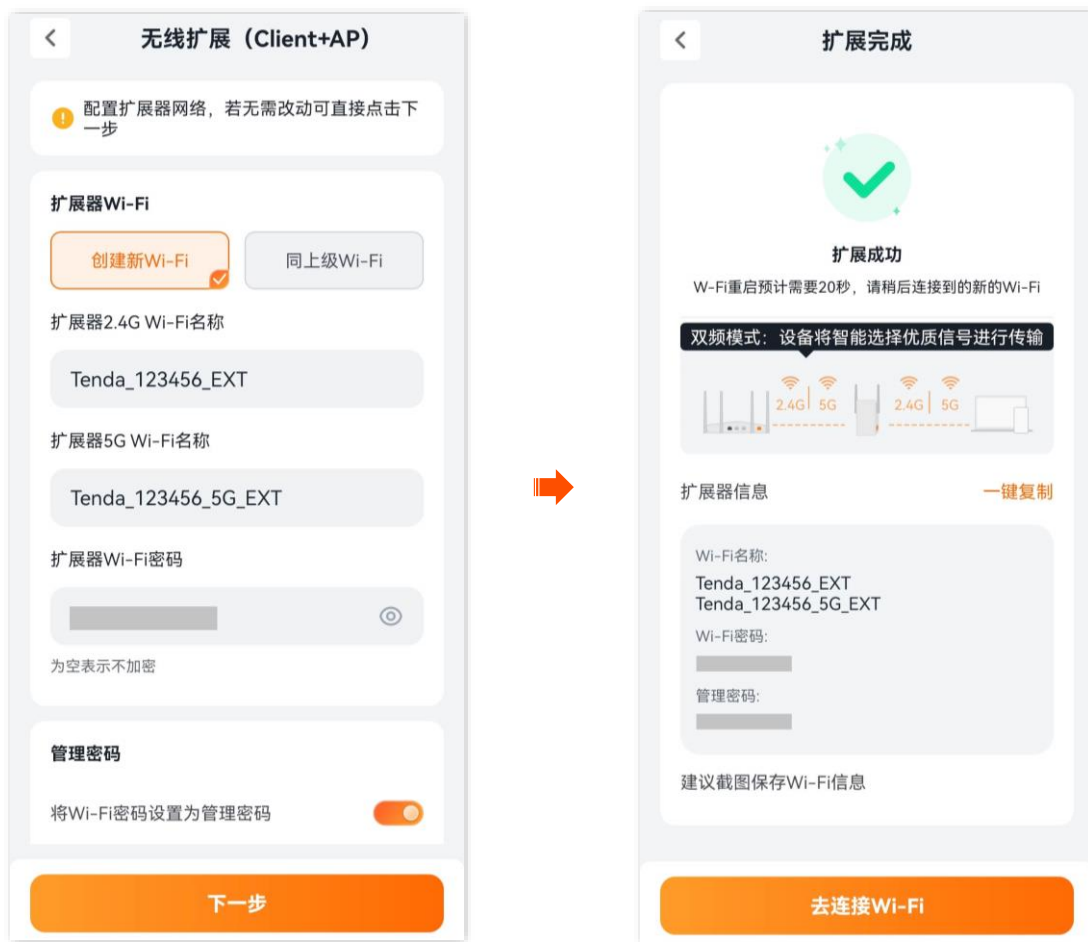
<

无线扩展（Client+AP）

配置扩展器网络，若无需改动可直接点击下一步

扩展器Wi-Fi

创建新Wi-Fi

同上级Wi-Fi

扩展器2.4G Wi-Fi名称

Tenda_123456_EXT

扩展器5G Wi-Fi名称

Tenda_123456_5G_EXT

扩展器Wi-Fi密码

为空表示不加密

管理密码

将Wi-Fi密码设置为管理密码

下一步

<

扩展完成

扩展成功

W-Fi重启预计需要20秒，请稍后连接到的新的Wi-Fi

双频模式：设备将智能选择优质信号进行传输

2.4G 5G 2.4G 5G

扩展器信息

一键复制

Wi-Fi名称:

Tenda_123456_EXT
Tenda_123456_5G_EXT

Wi-Fi密码:

管理密码:

建议截图保存Wi-Fi信息

去连接Wi-Fi